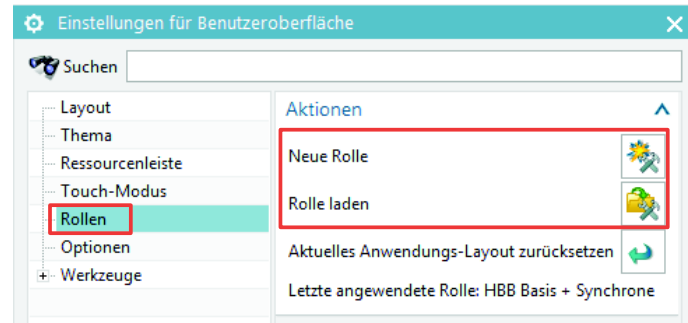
Einstellungen für Benutzeroberfläche

Suchen

Layout
Thema
Ressourcenleiste
Touch-Modus
Rollen
Optionen
Werkzeuge

Aktionen

Neue Rolle

Rolle laden

Aktuelles Anwendungs-Layout zurücksetzen

Letzte angewendete Rolle: HBB Basis + Synchrone